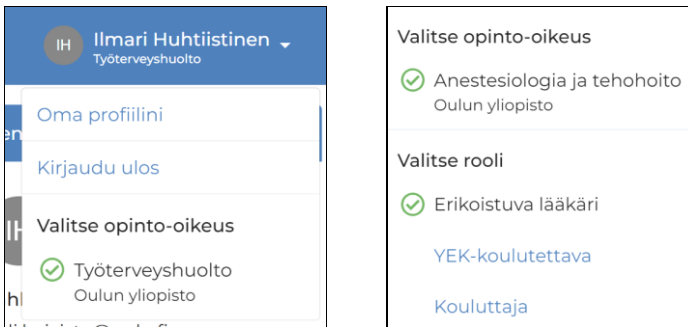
IH Ilmari Huhtiistinen
Työterveyshuolto

Oma profiilini

Kirjaudu ulos

Valitse opinto-oikeus

Työterveyshuolto
Oulun yliopisto

en

IH

hl

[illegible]

Valitse opinto-oikeus

Anestesiologia ja tehohoito
Oulun yliopisto

Valitse rooli

Erikoistuva lääkäri

YEK-koulutettava

Kouluttaja